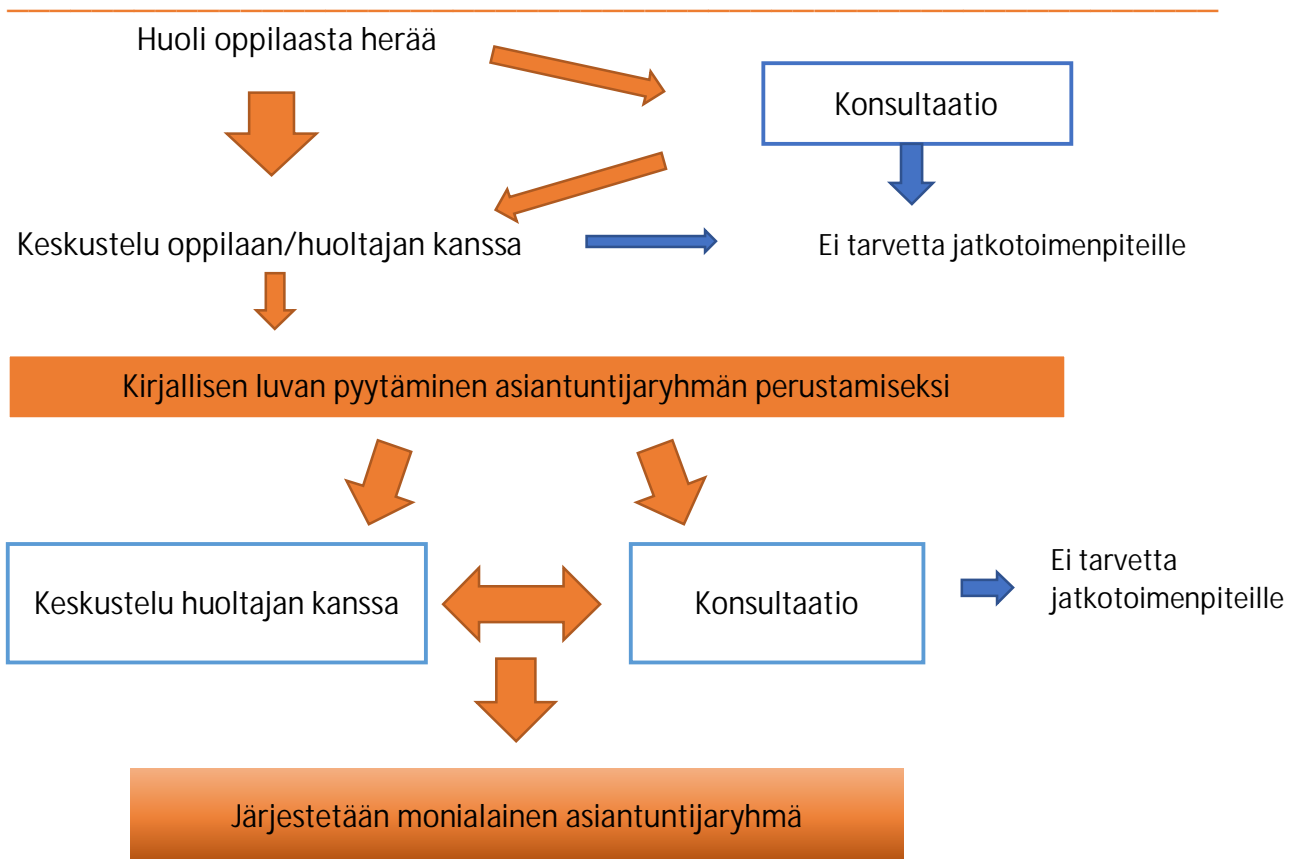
Huoli oppilaasta herää

Konsultaatio

Keskustelu oppilaan/huoltajan kanssa

Ei tarvetta jatkotoimenpiteille

Kirjallisen luvan pyytäminen asiantuntijaryhmän perustamiseksi

Keskustelu huoltajan kanssa

Konsultaatio

Ei tarvetta jatkotoimenpiteille

Järjestetään monialainen asiantuntijaryhmä